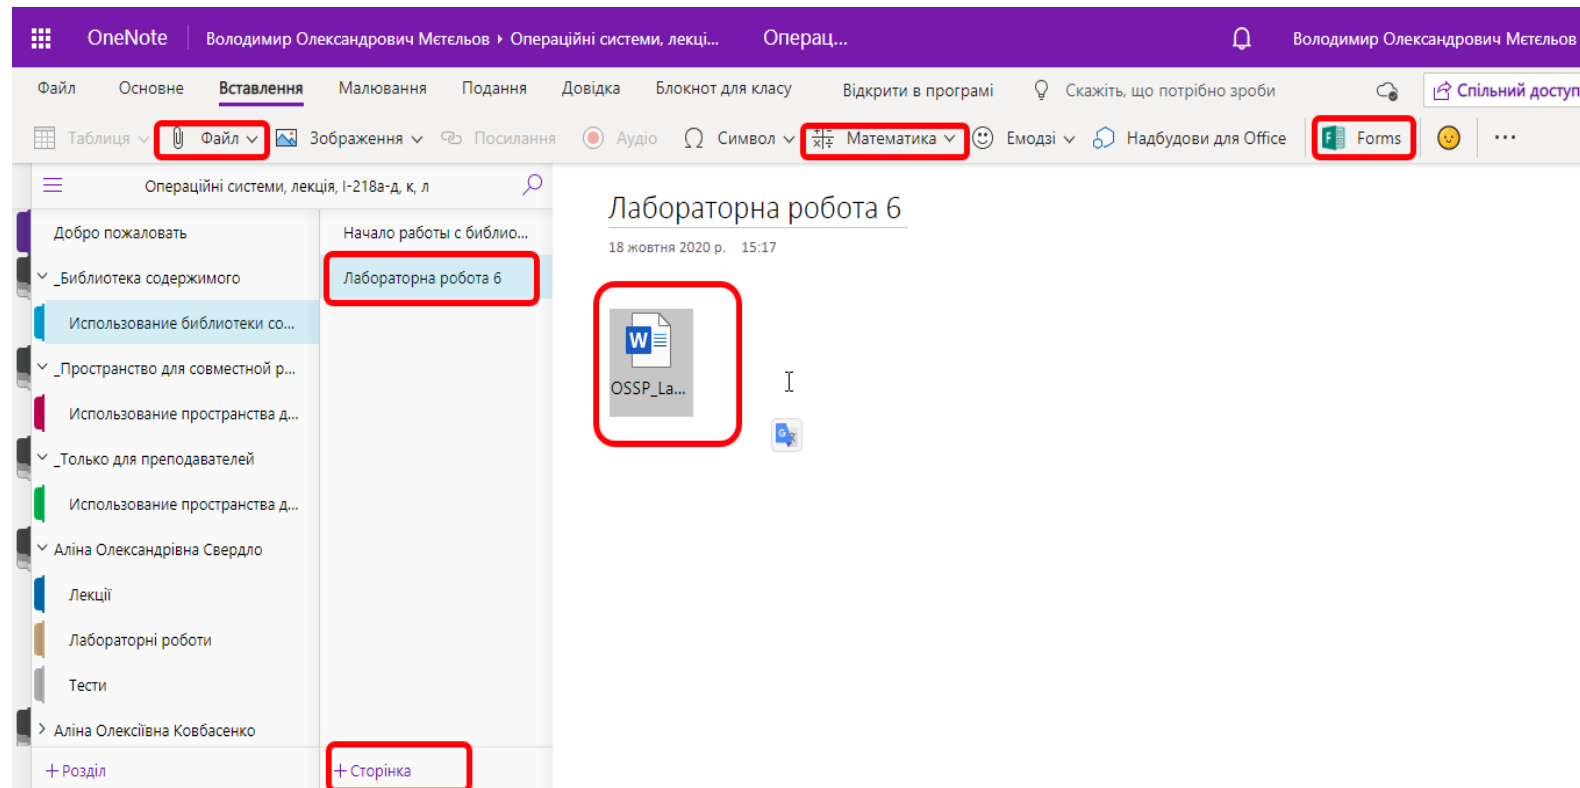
OneNote Володимир Олександрович Метєльов ▸ Операційні системи, лекці... Операц... Володимир Олександрович Метєльов

Файл Основне Вставлення Малювання Подання Довідка Блокнот для класу Відкрити в програмі Скажіть, що потрібно зроби Спільний доступ

Таблиця Файл Зображення Посилання Аудіо Символ Математика Емодзі Надбудови для Office Forms ···

Операційні системи, лекція, І-218а-д, к, л

Добро пожаловать
_Библиотека содержимого
Использование библиотеки со...
_Пространство для совместной р...
Использование пространства д...
_Только для преподавателей
Использование пространства д...
Аліна Олександрівна Свердло
Лекції
Лабораторні роботи
Тести
Аліна Олексіївна Ковбасенко
+ Розділ

Начало работы с библио...
Лабораторна робота 6
+ Сторінка

Лабораторна робота 6
18 жовтня 2020 р. 15:17

OSSP_La...